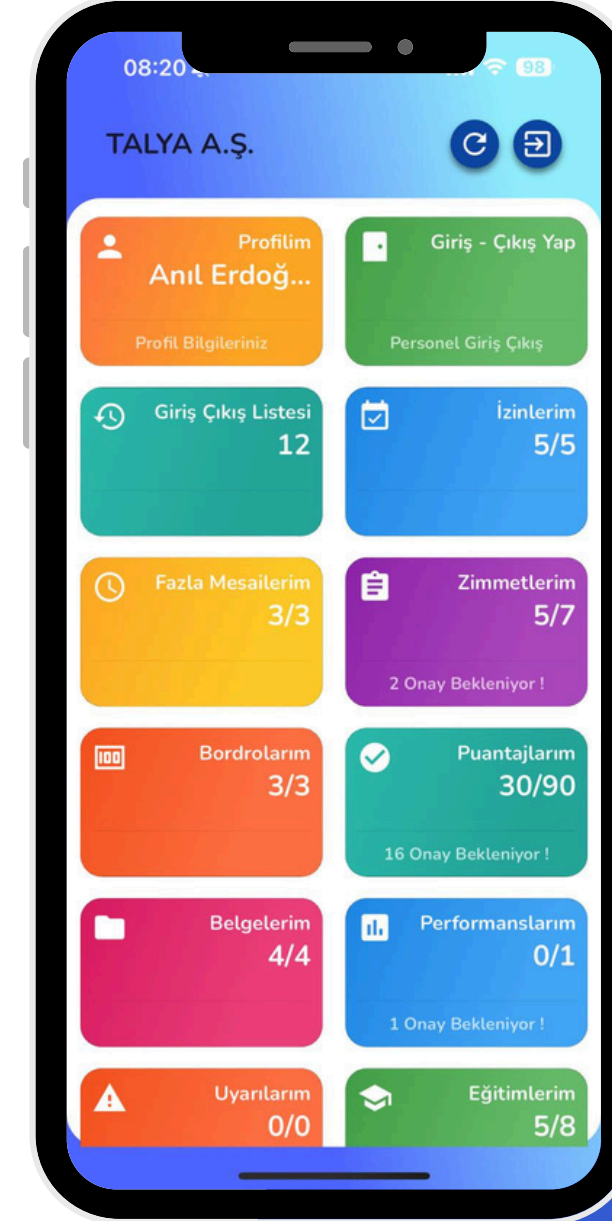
08:20

98

TALYA A.Ş.

Profilim
Anıl Erdoğ...
Profil Bilgileriniz

Giriş - Çıkış Yap
Personel Giriş Çıkış

Giriş Çıkış Listesi
12

İzinlerim
5/5

Fazla Mesailerim
3/3

Zimmetlerim
5/7
2 Onay Bekleniyor !

Bordrolarım
3/3

Puantajlarım
30/90
16 Onay Bekleniyor !

Belgelerim
4/4

Performanslarım
0/1
1 Onay Bekleniyor !

Uyarılarım
0/0

Eğitimlerim
5/8